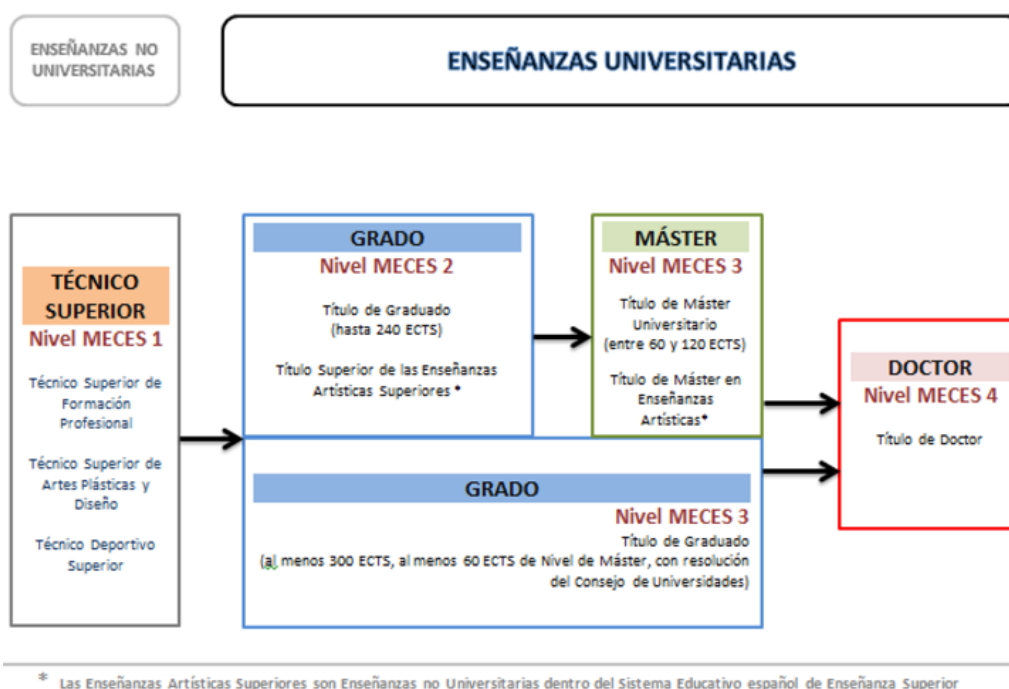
ENSEÑANZAS NO UNIVERSITARIAS

ENSEÑANZAS UNIVERSITARIAS

TÉCNICO SUPERIOR
Nivel MECES 1

Técnico Superior de Formación Profesional

Técnico Superior de Artes Plásticas y Diseño

Técnico Deportivo Superior

GRADO
Nivel MECES 2

Título de Graduado (hasta 240 ECTS)

Título Superior de las Enseñanzas Artísticas Superiores *

MÁSTER
Nivel MECES 3

Título de Máster Universitario (entre 60 y 120 ECTS)

Título de Máster en Enseñanzas Artísticas*

DOCTOR
Nivel MECES 4

Título de Doctor

GRADO
Nivel MECES 3
Título de Graduado
(al menos 300 ECTS, al menos 60 ECTS de Nivel de Máster, con resolución del Consejo de Universidades)

* Las Enseñanzas Artísticas Superiores son Enseñanzas no Universitarias dentro del Sistema Educativo español de Enseñanza Superior